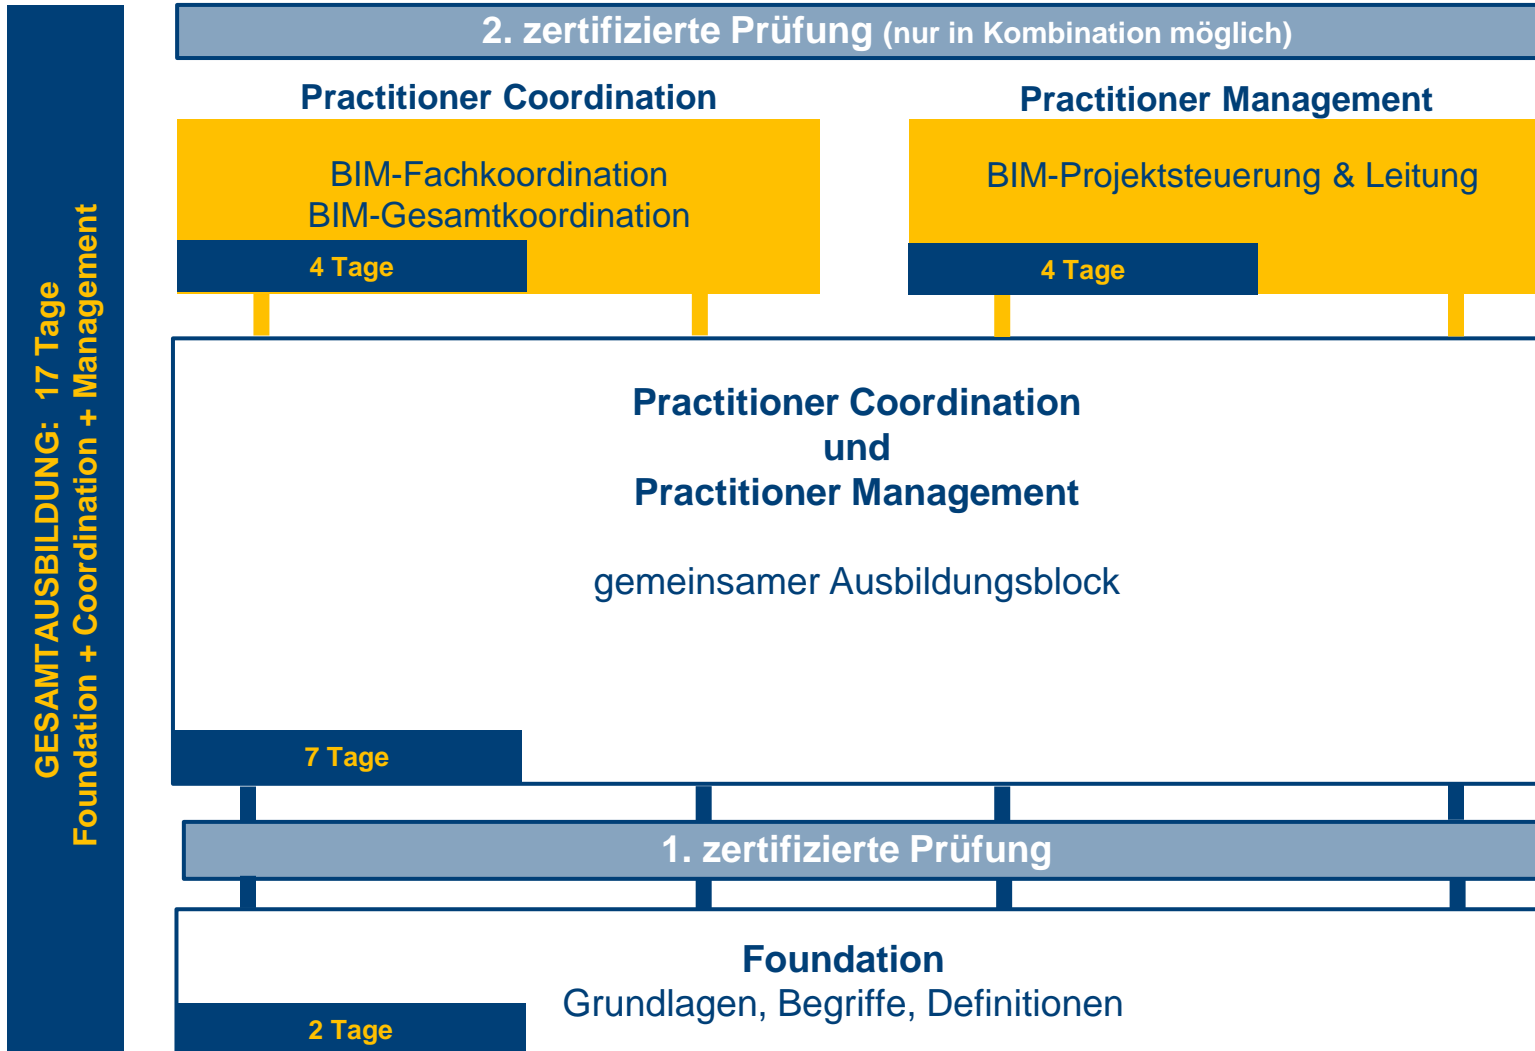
GESAMTAUSBILDUNG: 17 Tage
Foundation + Coordination + Management

2. zertifizierte Prüfung (nur in Kombination möglich)

Practitioner Coordination

BIM-Fachkoordination
BIM-Gesamtkoordination

4 Tage

Practitioner Management

BIM-Projektsteuerung & Leitung

4 Tage

Practitioner Coordination
und
Practitioner Management

gemeinsamer Ausbildungsblock

7 Tage

1. zertifizierte Prüfung

Foundation
Grundlagen, Begriffe, Definitionen

2 Tage